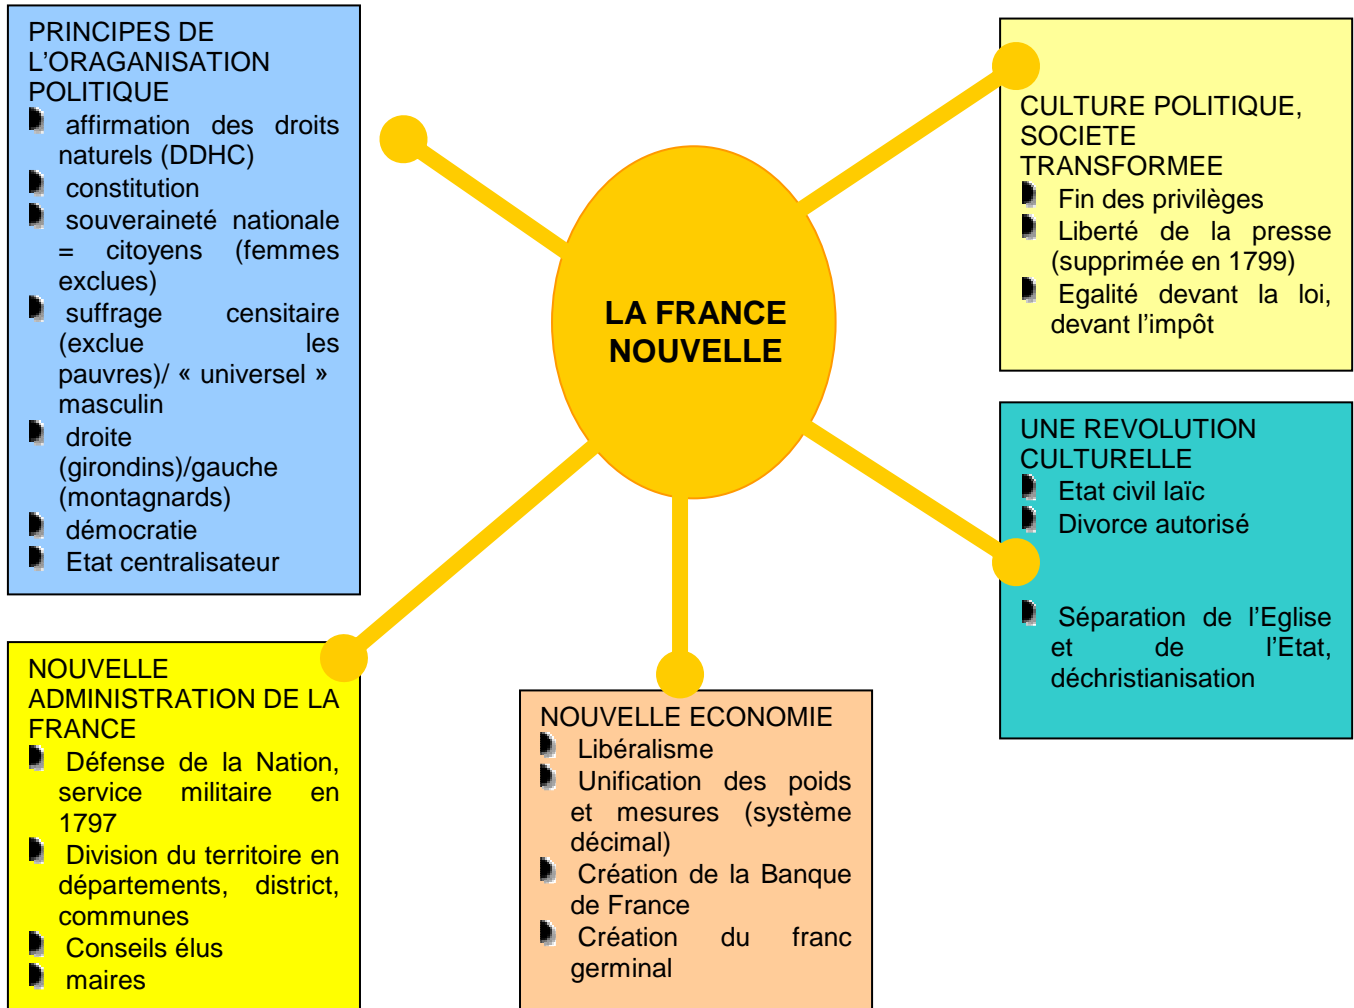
PRINCIPES DE L'ORAGANISATION POLITIQUE
- affirmation des droits naturels (DDHC)
- constitution
- souveraineté nationale = citoyens (femmes exclues)
- suffrage censitaire (exclue les pauvres)/ « universel » masculin
- droite (girondins)/gauche (montagnards)
- démocratie
- Etat centralisateur

LA FRANCE NOUVELLE

CULTURE POLITIQUE, SOCIETE TRANSFORMEE
- Fin des privilèges
- Liberté de la presse (supprimée en 1799)
- Egalité devant la loi, devant l'impôt

UNE REVOLUTION CULTURELLE
- Etat civil laïc
- Divorce autorisé
- Séparation de l'Eglise et de l'Etat, déchristianisation

NOUVELLE ADMINISTRATION DE LA FRANCE
- Défense de la Nation, service militaire en 1797
- Division du territoire en départements, district, communes
- Conseils élus
- maires

NOUVELLE ECONOMIE
- Libéralisme
- Unification des poids et mesures (système décimal)
- Création de la Banque de France
- Création du franc germinal